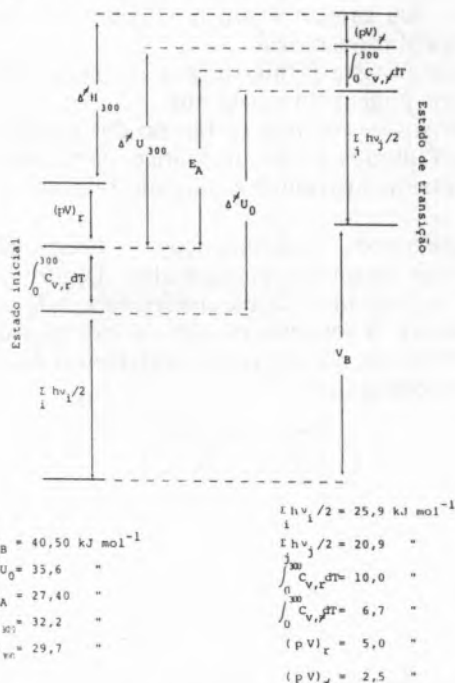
$(pV)_{\neq}$

$\int_0^{300} C_{v,\neq} dT$

Estado de transição

$\Delta^{\neq} H_{300}$

$\Delta^{\neq} U_{300}$

$E_A$

$\Delta^{\neq} U_0$

$\Sigma_j h\nu_j/2$

$(pV)_r$

$\int_0^{300} C_{v,r} dT$

Estado inicial

$\Sigma_i h\nu_i/2$

$V_B$

$_B = 40,50$ kJ mol$^{-1}$

$U_0 = 35,6$ "

$_A = 27,40$ "

$_{300} = 32,2$ "

$_{300} = 29,7$ "

$\Sigma_i h\nu_i/2 = 25,9$ kJ mol$^{-1}$

$\Sigma_j h\nu_j/2 = 20,9$ "

$\int_0^{300} C_{v,r} dT = 10,0$ "

$\int_0^{300} C_{v,\neq} dT = 6,7$ "

$(pV)_r = 5,0$ "

$(pV)_{\neq} = 2,5$ "